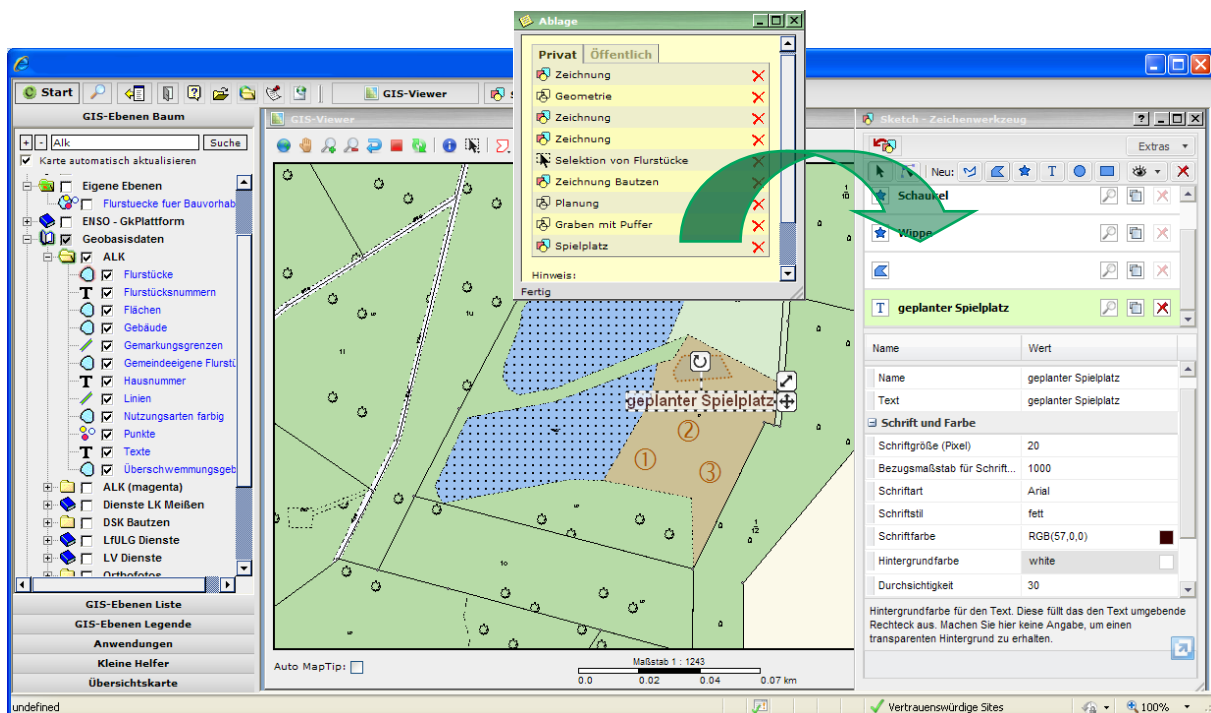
Ablage

Privat | Öffentlich

Zeichnung
Geometrie
Zeichnung
Zeichnung
Selektion von Flurstücke
Zeichnung Bautzen
Planung
Graben mit Puffer
Spielplatz

Hinweis:

Fertig

Start

GIS-Viewer

GIS-Ebenen Baum

Alk

Suche

Karte automatisch aktualisieren

Eigene Ebenen
Flurstuecke fuer Bauvorhab
ENSO - GkPlattform
Geobasisdaten
ALK
Flurstücke
Flurstücksnummern
Flächen
Gebäude
Gemarkungsgrenzen
Gemeindeeigene Flurstü
Hausnummer
Linien
Nutzungsarten farbig
Punkte
Texte
Überschwemmungsgeb
ALK (magenta)
Dienste LK Meißen
DSK Bautzen
LfULG Dienste
LV Dienste
Orthofotos

GIS-Ebenen Liste
GIS-Ebenen Legende
Anwendungen
Kleine Helfer
Übersichtskarte

GIS-Viewer

geplanter Spielplatz

①
②
③

Auto MapTip:

Maßstab 1 : 1243
0.0 0.02 0.04 0.07 km

Sketch - Zeichenwerkzeug

Extras

Neu:

Schaukel
Wippe

geplanter Spielplatz

| Name | Wert |
|---|---|
| Name | geplanter Spielplatz |
| Text | geplanter Spielplatz |
| Schrift und Farbe | |
| Schriftgröße (Pixel) | 20 |
| Bezugsmaßstab für Schrift... | 1000 |
| Schriftart | Arial |
| Schriftstil | fett |
| Schriftfarbe | RGB(57,0,0) |
| Hintergrundfarbe | white |
| Durchsichtigkeit | 30 |

Hintergrundfarbe für den Text. Diese füllt das den Text umgebende Rechteck aus. Machen Sie hier keine Angabe, um einen transparenten Hintergrund zu erhalten.

undefined

Vertrauenswürdige Sites

100%